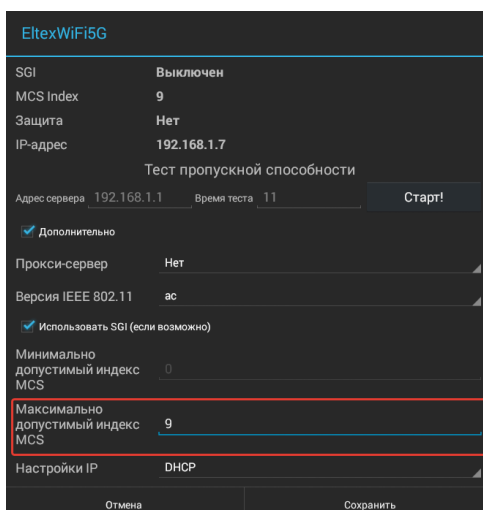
EltexWiFi5G

SGI Выключен
MCS Index 9
Защита Нет
IP-адрес 192.168.1.7

Тест пропускной способности

Адрес сервера 192.168.1.1 Время теста 11 Старт!

Дополнительно

Прокси-сервер Нет

Версия IEEE 802.11 ac

Использовать SGI (если возможно)

Минимально допустимый индекс MCS 0

Максимально допустимый индекс MCS 9

Настройки IP DHCP

Отмена Сохранить